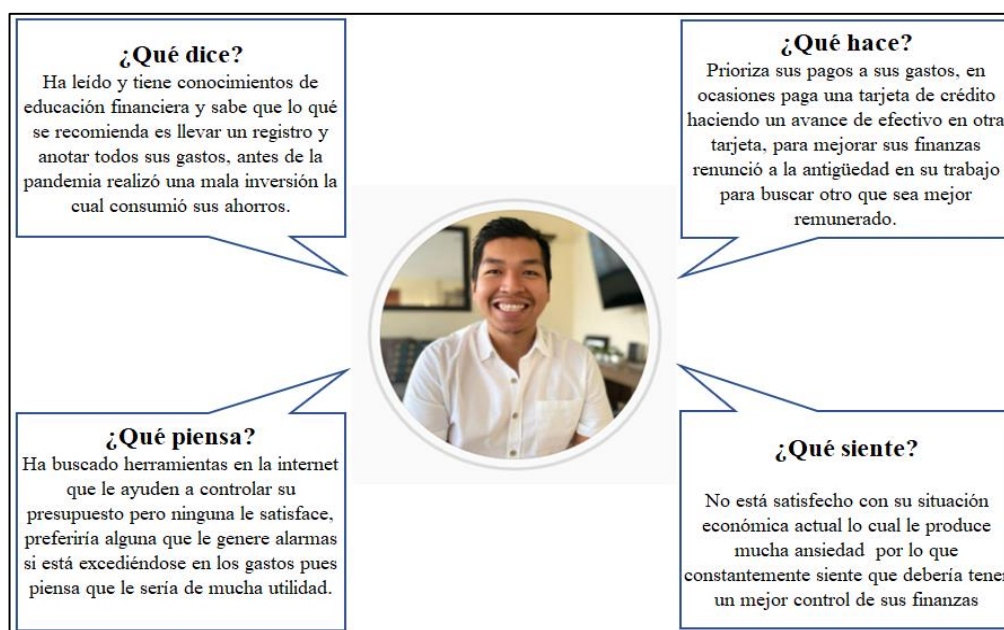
¿Qué dice?
Ha leído y tiene conocimientos de educación financiera y sabe que lo qué se recomienda es llevar un registro y anotar todos sus gastos, antes de la pandemia realizó una mala inversión la cual consumió sus ahorros.

¿Qué hace?
Prioriza sus pagos a sus gastos, en ocasiones paga una tarjeta de crédito haciendo un avance de efectivo en otra tarjeta, para mejorar sus finanzas renunció a la antigüedad en su trabajo para buscar otro que sea mejor remunerado.

¿Qué piensa?
Ha buscado herramientas en la internet que le ayuden a controlar su presupuesto pero ninguna le satisface, preferiría alguna que le genere alarmas si está excediéndose en los gastos pues piensa que le sería de mucha utilidad.

¿Qué siente?
No está satisfecho con su situación económica actual lo cual le produce mucha ansiedad por lo que constantemente siente que debería tener un mejor control de sus finanzas